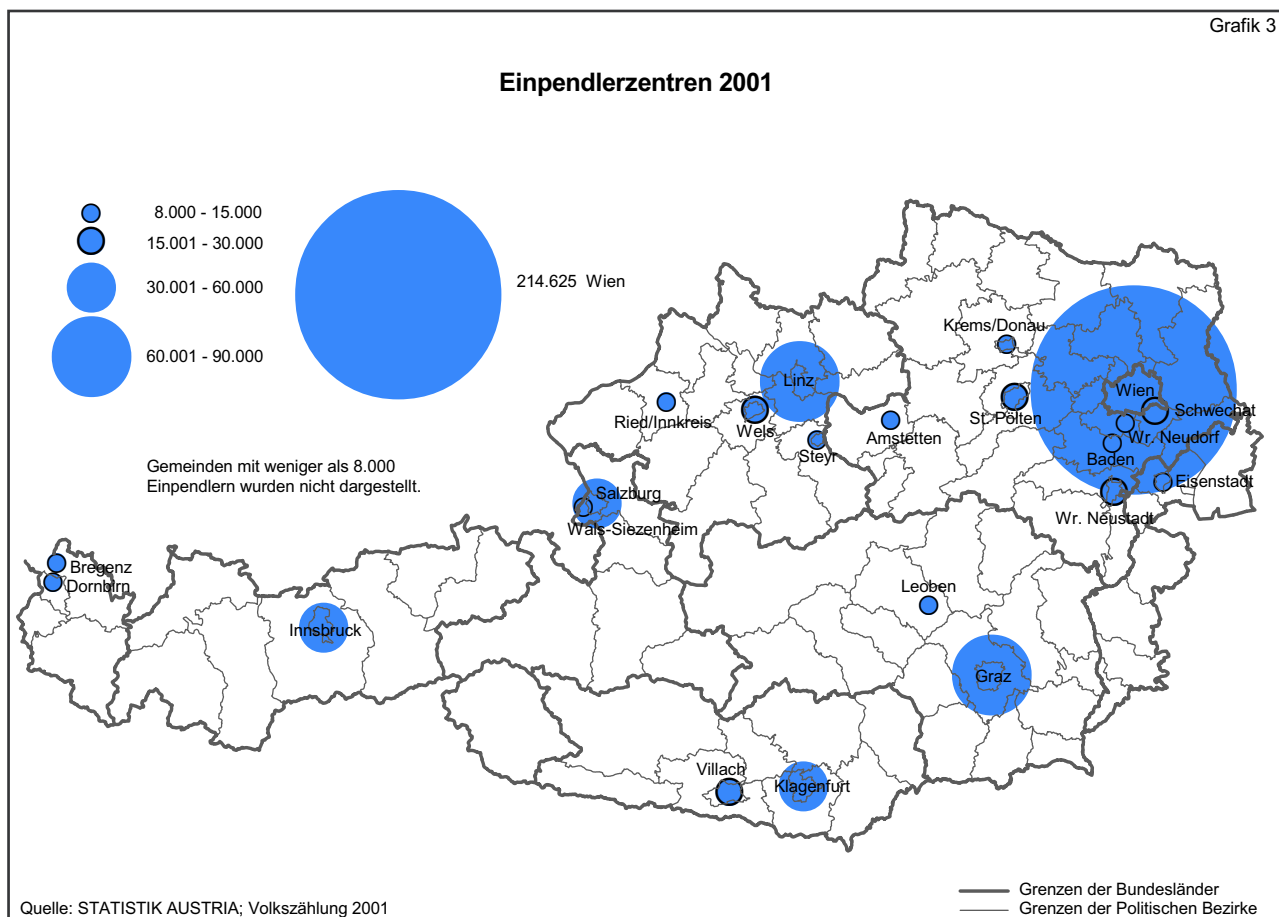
Grafik 3

Einpendlerzentren 2001

8.000 - 15.000
15.001 - 30.000
30.001 - 60.000
60.001 - 90.000

214.625 Wien

Gemeinden mit weniger als 8.000 Einpendlern wurden nicht dargestellt.

Krems/Donau
Linz
Ried/Innkreis
Wels
Steyr
Amstetten
St. Pölten
Wien
Schwechat
Wr. Neudorf
Baden
Eisenstadt
Wr. Neustadt
Salzburg
Wals-Siezenheim
Bregenz
Dornbirn
Innsbruck
Leoben
Graz
Villach
Klagenfurt

Quelle: STATISTIK AUSTRIA; Volkszählung 2001

Grenzen der Bundesländer
Grenzen der Politischen Bezirke